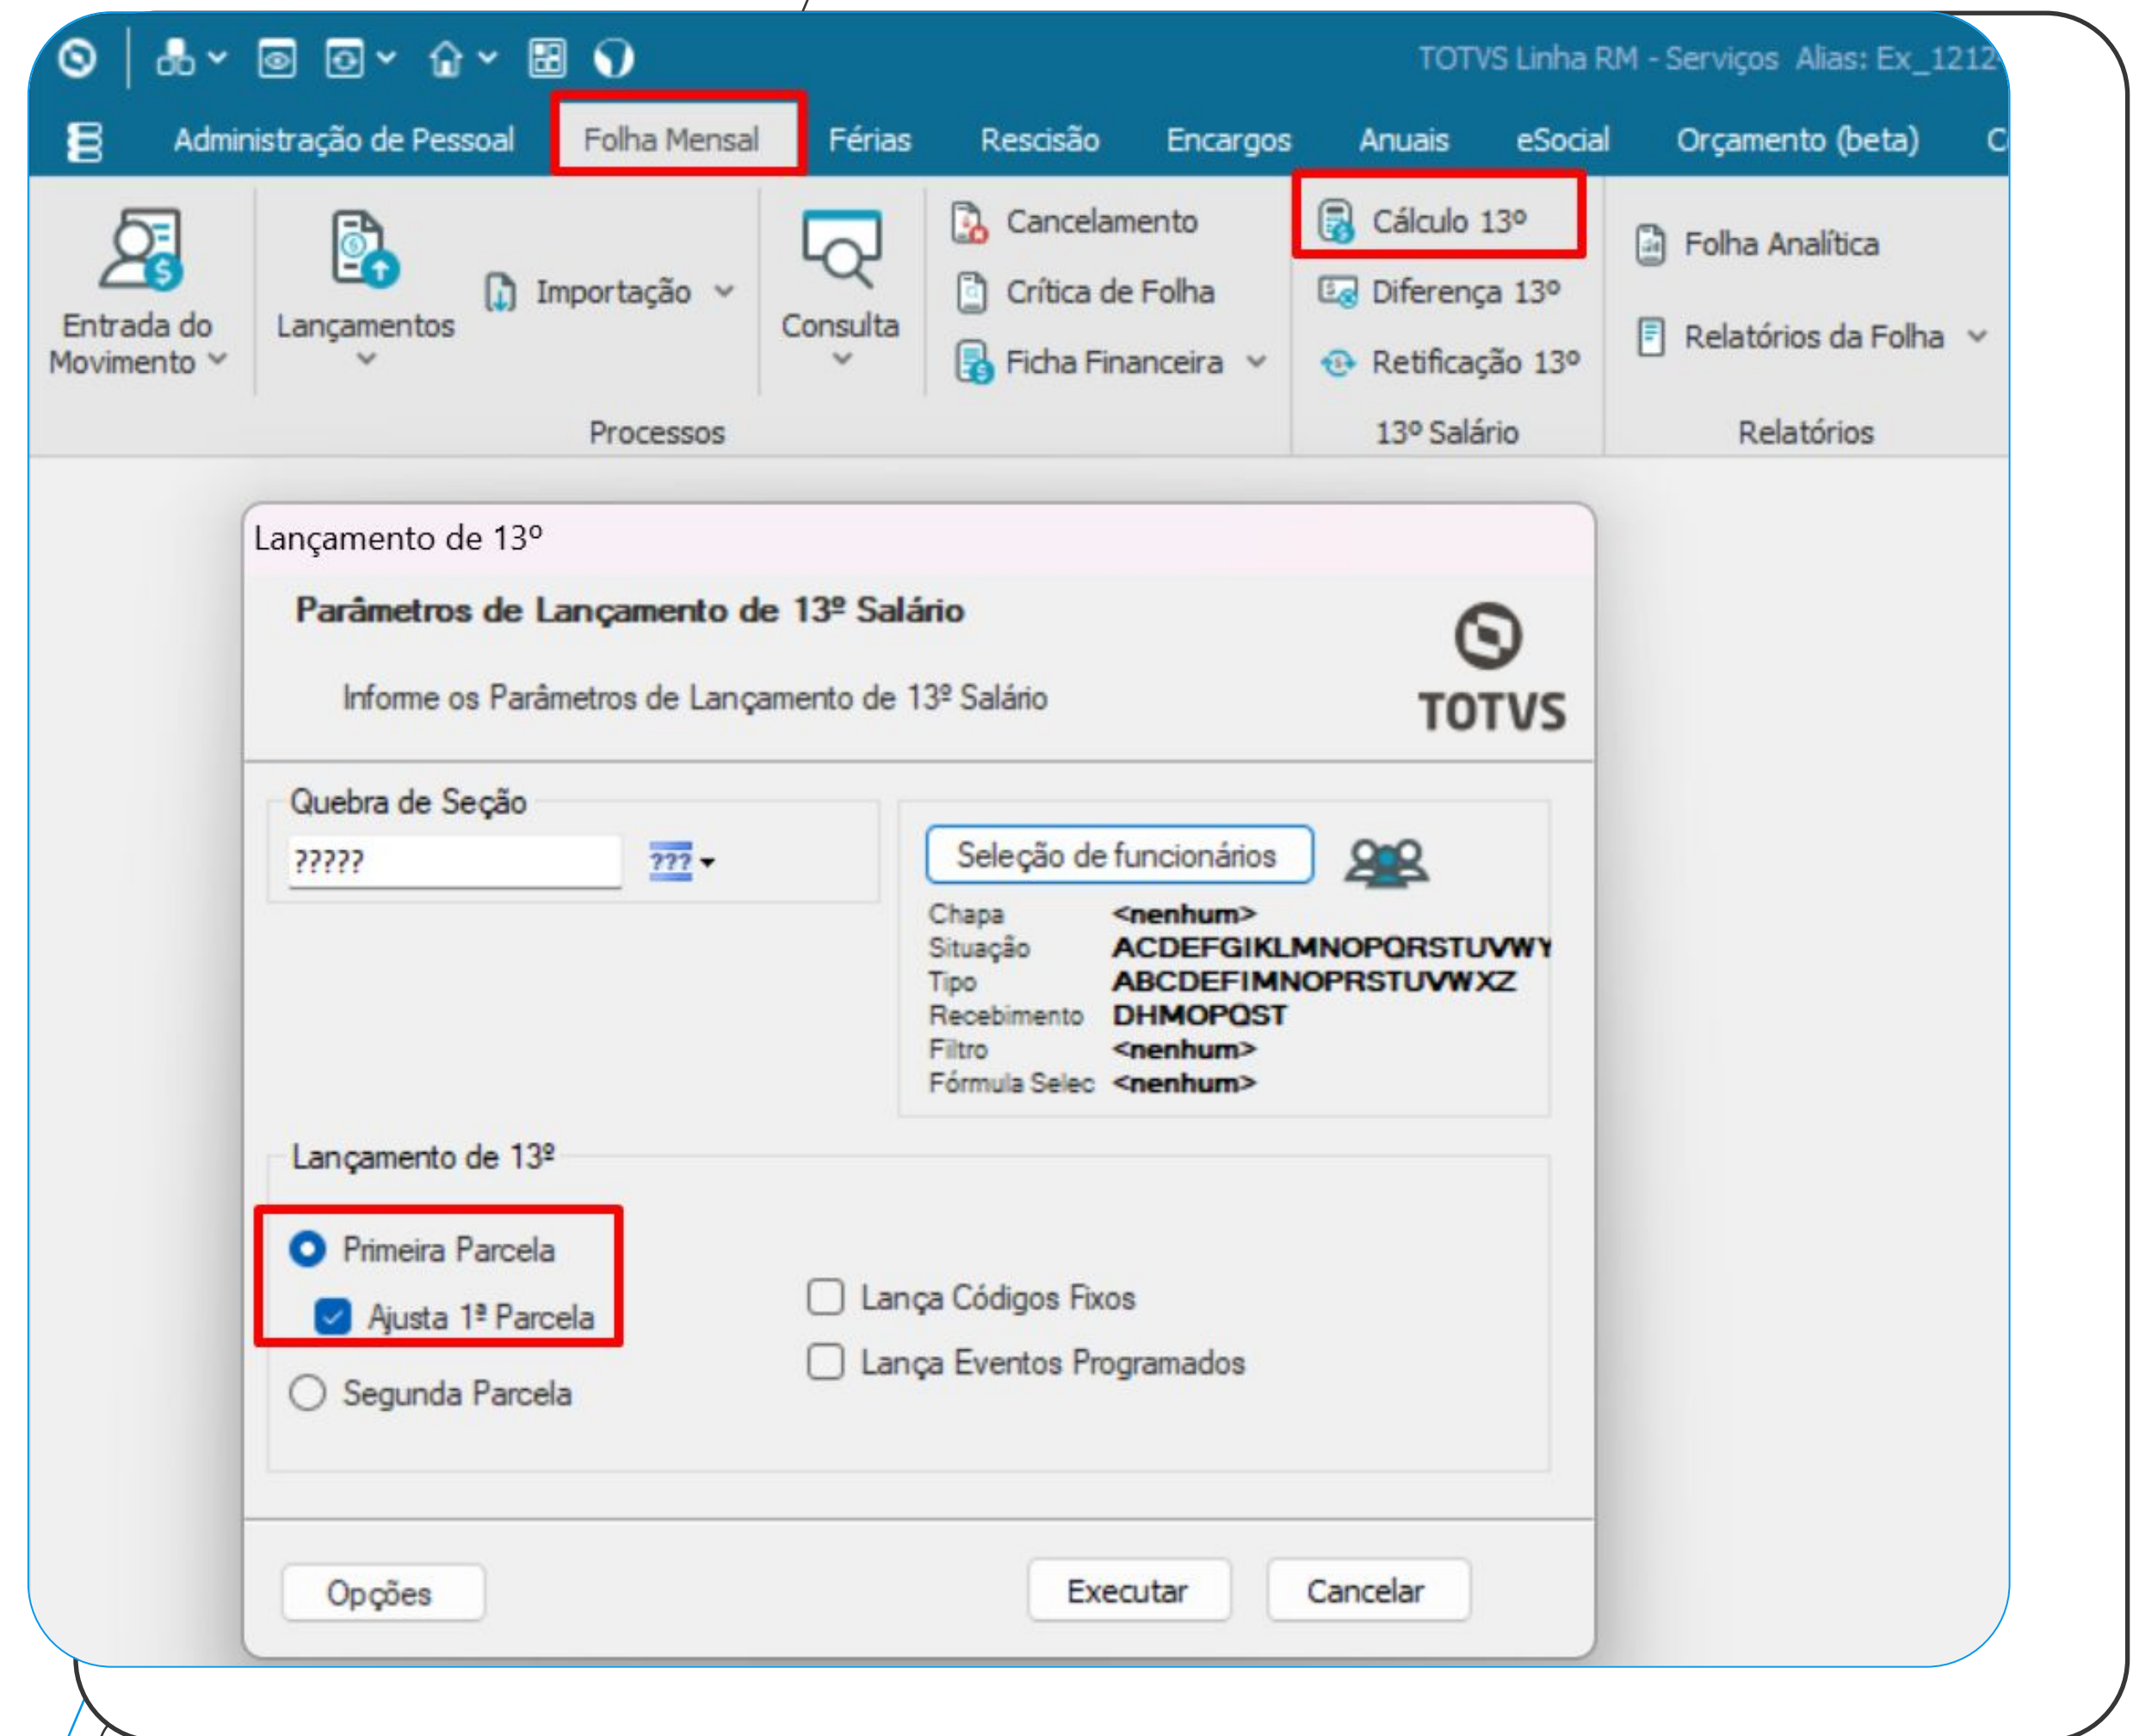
TOTVS Linha RM - Serviços Alias: Ex_1212

Administração de Pessoal
Folha Mensal
Férias
Rescisão
Encargos
Anuais
eSocial
Orçamento (beta)
C

Entrada do Movimento
Lançamentos
Importação
Consulta
Cancelamento
Crítica de Folha
Ficha Financeira
Processos

Cálculo 13º
Diferença 13º
Retificação 13º
13º Salário

Folha Analítica
Relatórios da Folha
Relatórios

Lançamento de 13º

Parâmetros de Lançamento de 13º Salário

Informe os Parâmetros de Lançamento de 13º Salário

TOTVS

Quebra de Seção
?????
???

Seleção de funcionários

| Chapa | <nenhum> |
|---|---|
| Situação | ACDEFGIKLMNOPQRSTUVWY |
| Tipo | ABCDEFIMNOPRSTUVWXZ |
| Recebimento | DHMOPQST |
| Filtro | <nenhum> |
| Fórmula Selec | <nenhum> |

Lançamento de 13º

Primeira Parcela
Ajusta 1ª Parcela
Segunda Parcela

Lança Códigos Fixos
Lança Eventos Programados

Opções
Executar
Cancelar